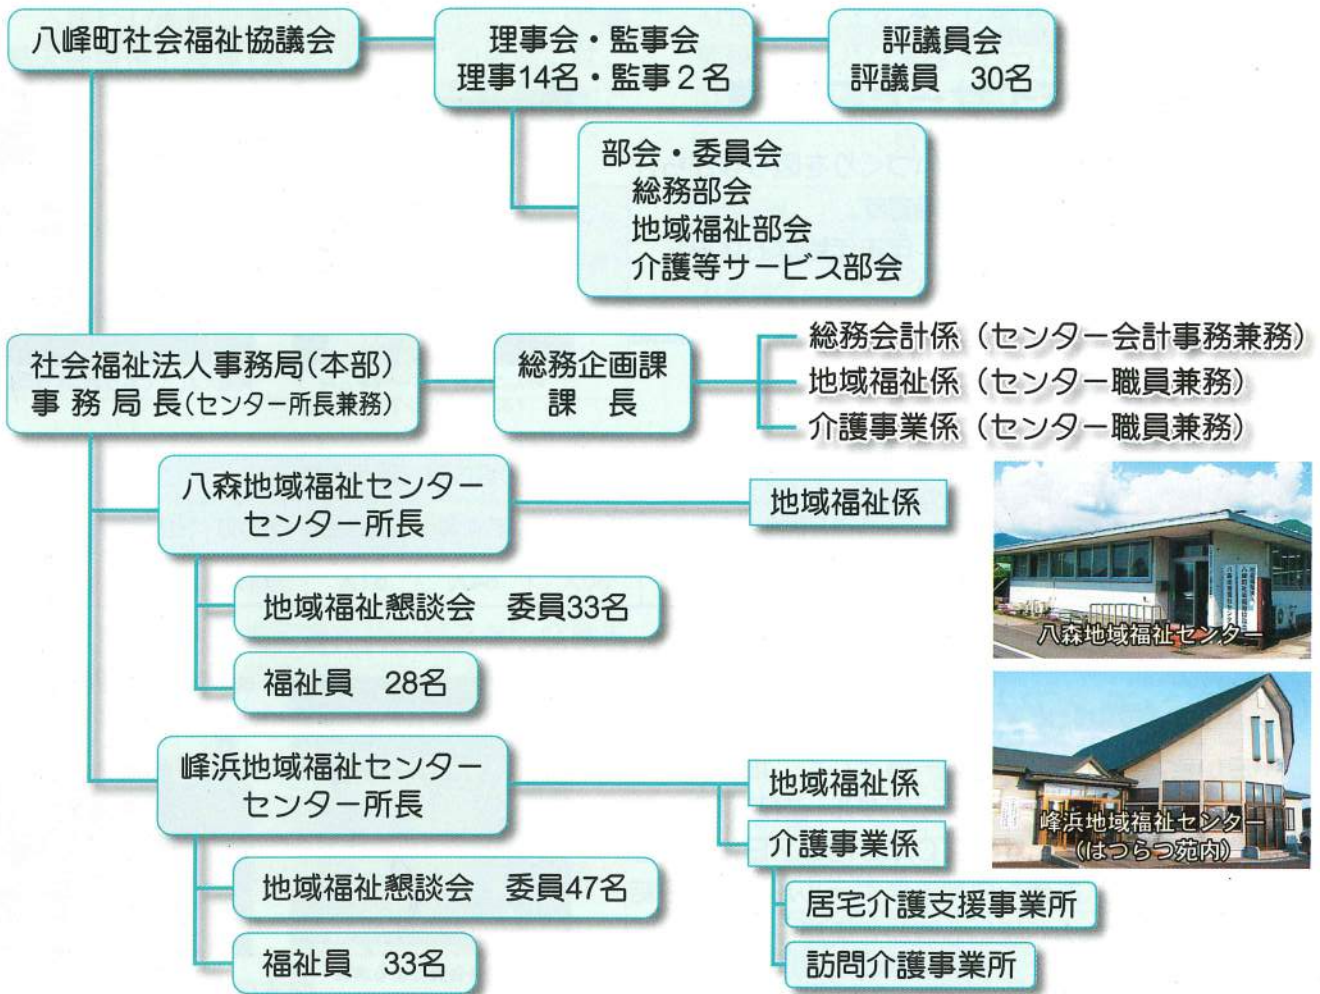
八峰町社会福祉協議会

理事会・監事会
理事14名・監事２名

評議員会
評議員　30名

部会・委員会
総務部会
地域福祉部会
介護等サービス部会

社会福祉法人事務局（本部）
事務局長（センター所長兼務）

総務企画課
課　長

総務会計係（センター会計事務兼務）
地域福祉係（センター職員兼務）
介護事業係（センター職員兼務）

八森地域福祉センター
センター所長

地域福祉係

八森地域福祉センター

地域福祉懇談会　委員33名

福祉員　28名

峰浜地域福祉センター
センター所長

地域福祉係

介護事業係

峰浜地域福祉センター
（はつらつ苑内）

地域福祉懇談会　委員47名

居宅介護支援事業所

福祉員　33名

訪問介護事業所